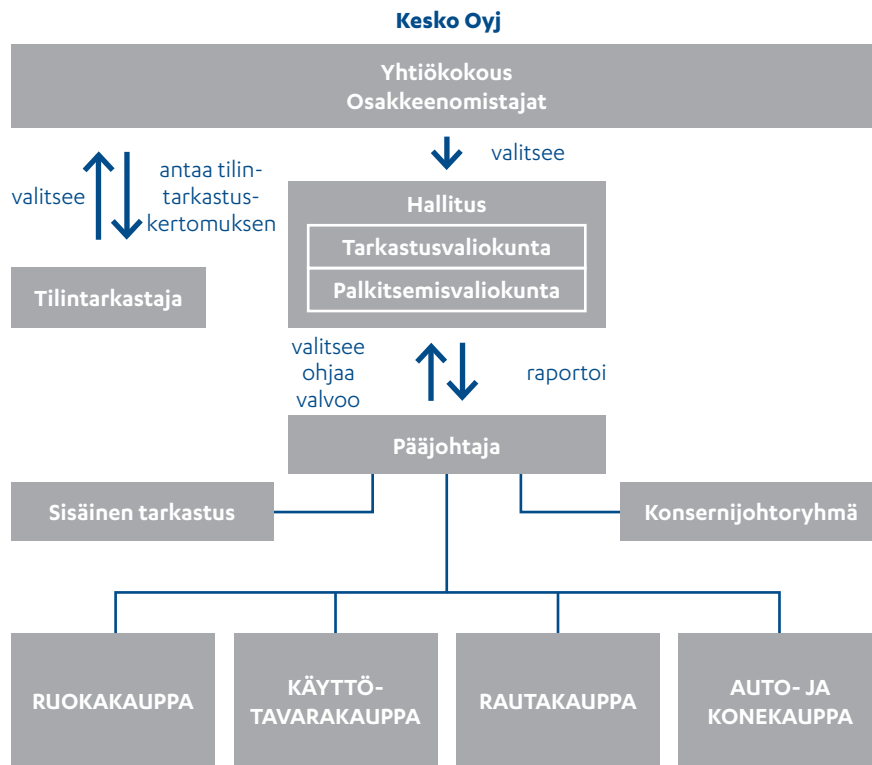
Kesko Oyj

Yhtiökokous
Osakkeenomistajat

valitsee

antaa tilintarkastuskertomuksen

valitsee

Hallitus

Tarkastusvaliokunta

Palkitsemisvaliokunta

Tilintarkastaja

valitsee
ohjaa
valvoo

raportoi

Pääjohtaja

Sisäinen tarkastus

Konsernijohtoryhmä

RUOKAKAUPPA

KÄYTTÖTAVARAKAUPPA

RAUTAKAUPPA

AUTO- JA KONEKAUPPA